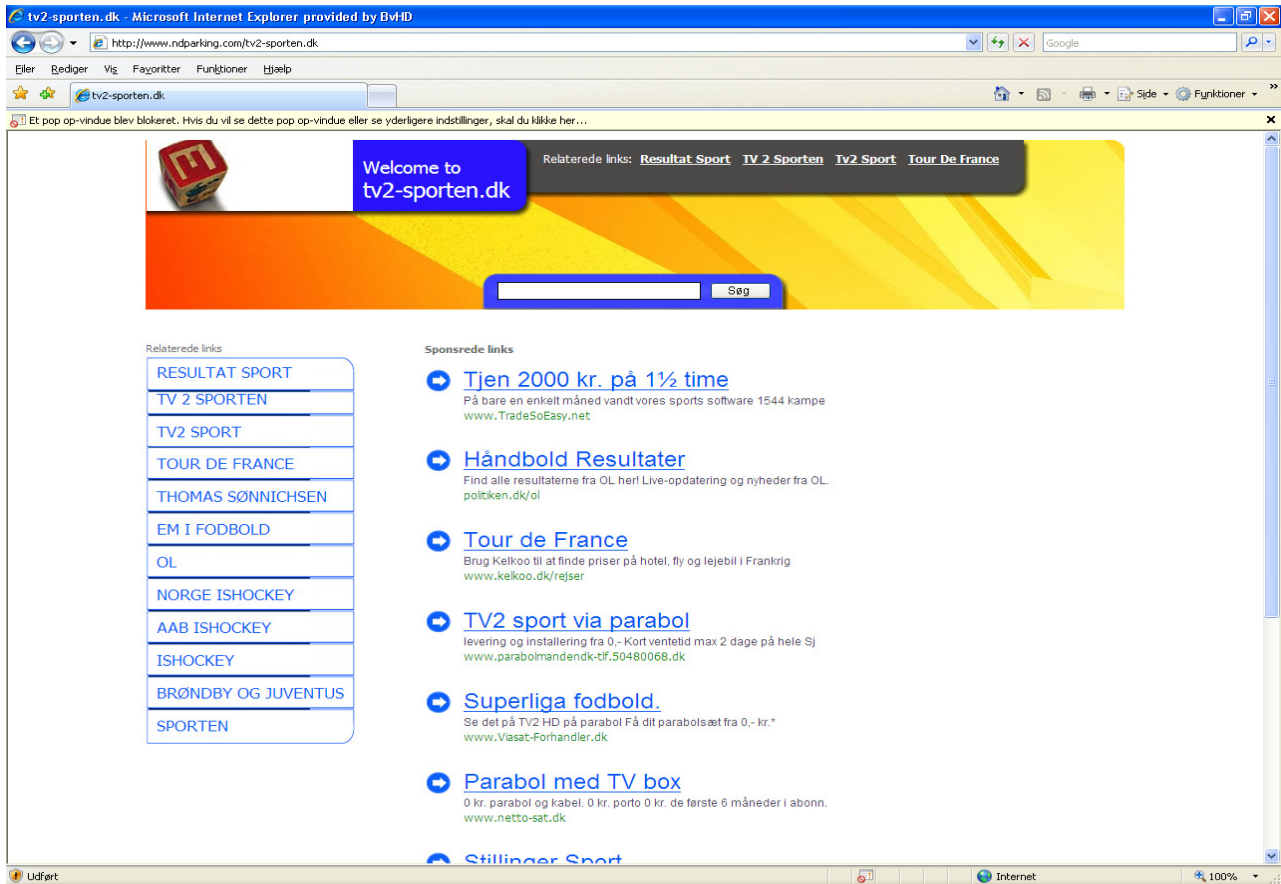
tv2-sporten.dk - Microsoft Internet Explorer provided by BvHD

http://www.ndparking.com/tv2-sporten.dk

Google

Filer Rediger Vis Favoritter Funktioner Hjælp

tv2-sporten.dk

Side Funktioner

Et pop op-vindue blev blokeret. Hvis du vil se dette pop op-vindue eller se yderligere indstillinger, skal du klikke her...

Welcome to tv2-sporten.dk

Relaterede links: Resultat Sport TV 2 Sporten Tv2 Sport Tour De France

Søg

Relaterede links

RESULTAT SPORT
TV 2 SPORTEN
TV2 SPORT
TOUR DE FRANCE
THOMAS SØNNICHSEN
EM I FODBOLD
OL
NORGE ISHOCKEY
AAB ISHOCKEY
ISHOCKEY
BRØNDBY OG JUVENTUS
SPORTEN

Sponsrede links

Tjen 2000 kr. på 1½ time
På bare en enkelt måned vandt vores sports software 1544 kampe
www.TradeSoEasy.net

Håndbold Resultater
Find alle resultaterne fra OL her! Live-opdatering og nyheder fra OL.
politiken.dk/ol

Tour de France
Brug Kelkoo til at finde priser på hotel, fly og lejebil i Frankrig
www.kelkoo.dk/rejser

TV2 sport via parabol
levering og installering fra 0,- Kort ventetid max 2 dage på hele Sj
www.parabolmandendk-tlf.50480068.dk

Superliga fodbold.
Se det på TV2 HD på parabol Få dit parabolsæt fra 0,- kr.*
www.Viasat-Forhandler.dk

Parabol med TV box
0 kr. parabol og kabel. 0 kr. porto 0 kr. de første 6 måneder i abonn.
www.netto-sat.dk

Stillinger Sport

Udført

Internet

100%